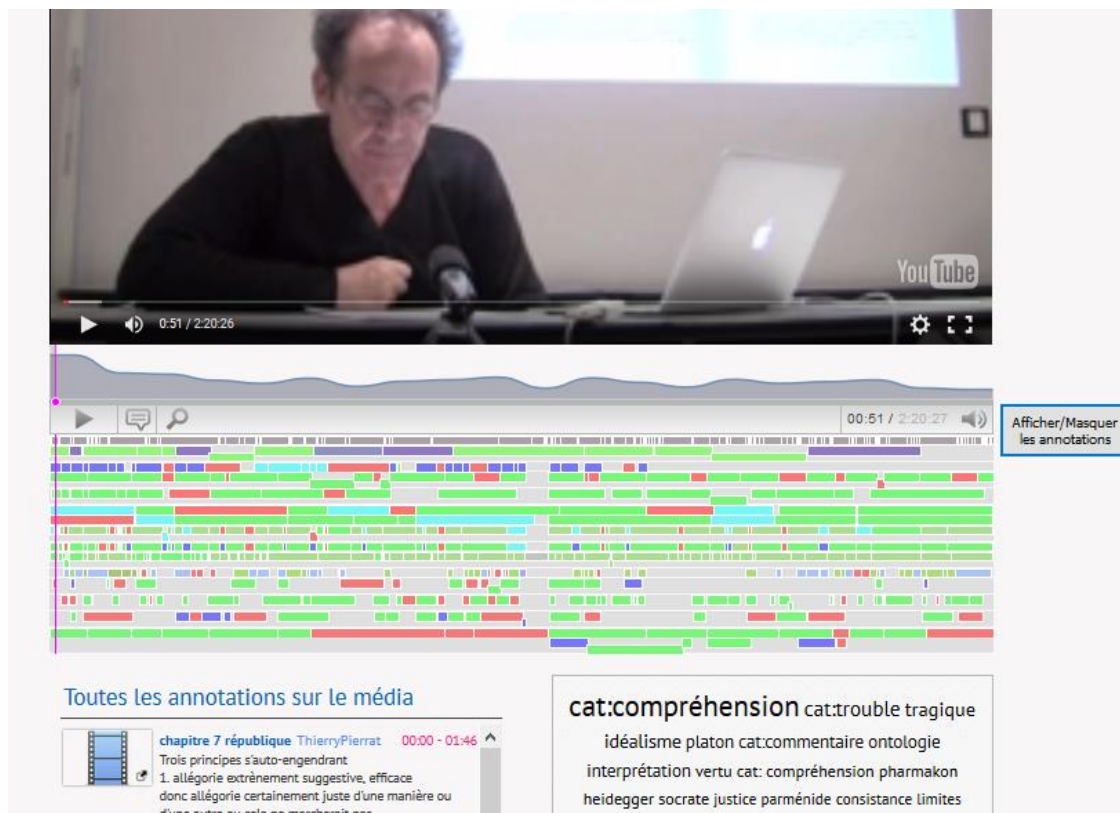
YouTube

0:51 / 2:20:26

00:51 / 2:20:27

Afficher/Masquer les annotations

Toutes les annotations sur le média

chapitre 7 république ThierryPierrat 00:00 - 01:46
Trois principes s'auto-engendrant
1. allégorie extrènement suggestive, efficace donc allégorie certainement juste d'une manière ou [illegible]

cat:compréhension cat:trouble tragique idéalisme platon cat:commentaire ontologie interprétation vertu cat: compréhension pharmakon heidegger socrate justice parménide consistance limites